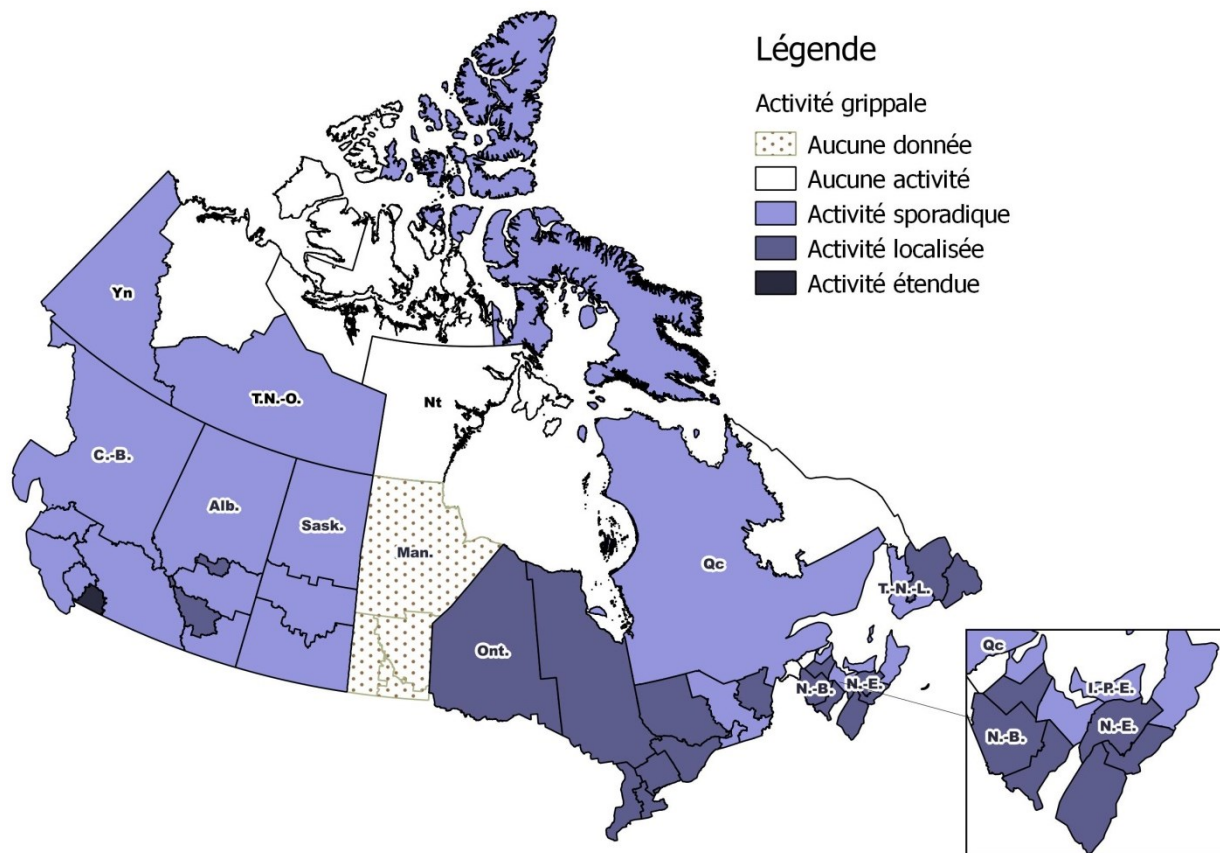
Légende

Activité grippale

Aucune donnée

Aucune activité

Activité sporadique

Activité localisée

Activité étendue

Yn

T.N.-O.

Nt

C.-B.

Alb.

Sask.

Man.

Ont.

Qc

T.-N.-L.

N.-B.

N.-E.

Qc

Î.-P.-E.

N.-B.

N.-E.